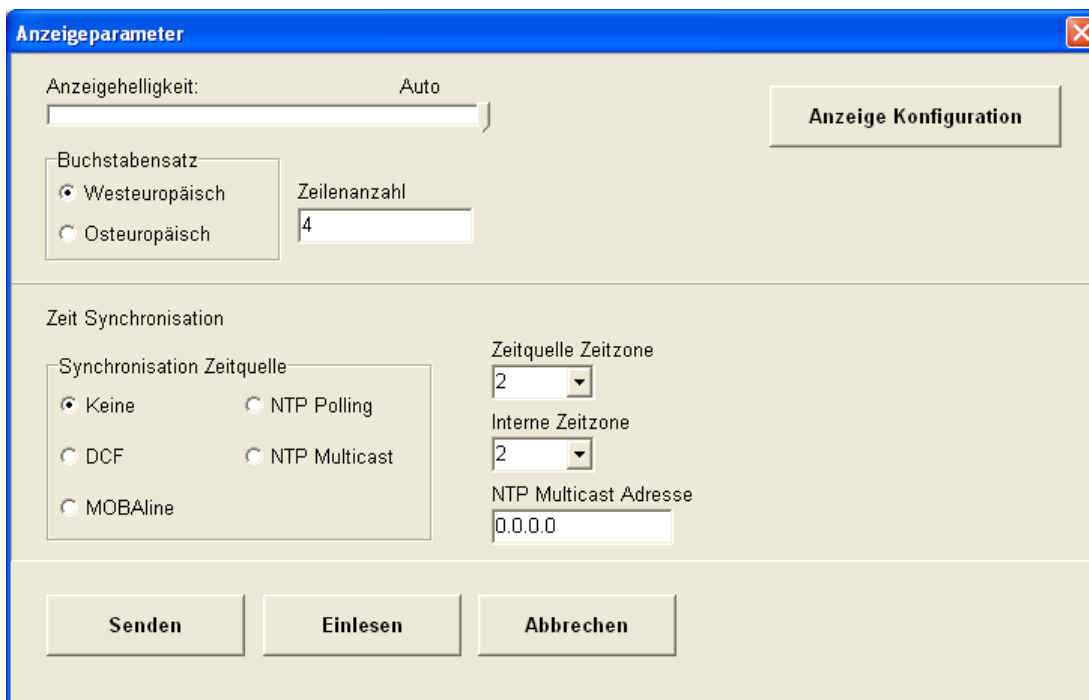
Anzeigeparameter

Anzeigehelligkeit: Auto

Anzeige Konfiguration

Buchstabensatz
Westeuropäisch
Osteuropäisch

Zeilenanzahl
4

Zeit Synchronisation

Synchronisation Zeitquelle
Keine
NTP Polling
DCF
NTP Multicast
MOBAline

Zeitquelle Zeitzone
2
Interne Zeitzone
2
NTP Multicast Adresse
0.0.0.0

Senden
Einlesen
Abbrechen